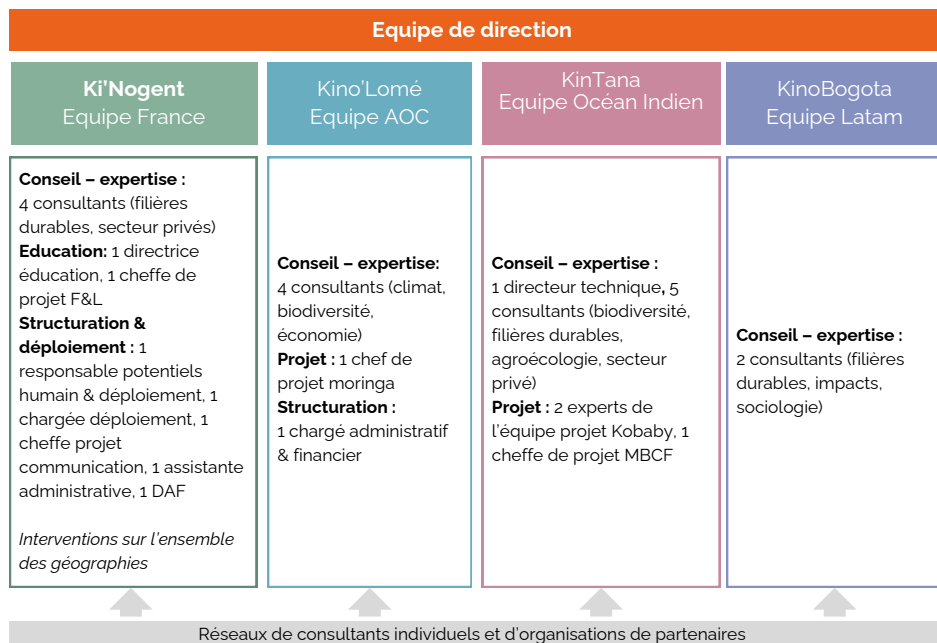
Equipe de direction

Ki'Nogent
Equipe France

Kino'Lomé
Equipe AOC

KinTana
Equipe Océan Indien

KinoBogota
Equipe Latam

**Conseil – expertise :** 4 consultants (filières durables, secteur privés)
**Education:** 1 directrice éducation, 1 cheffe de projet F&L
**Structuration & déploiement :** 1 responsable potentiels humain & déploiement, 1 chargée déploiement, 1 cheffe projet communication, 1 assistante administrative, 1 DAF

*Interventions sur l'ensemble des géographies*

**Conseil – expertise:** 4 consultants (climat, biodiversité, économie)
**Projet :** 1 chef de projet moringa
**Structuration :** 1 chargé administratif & financier

**Conseil – expertise :** 1 directeur technique, 5 consultants (biodiversité, filières durables, agroécologie, secteur privé)
**Projet :** 2 experts de l'équipe projet Kobaby, 1 cheffe de projet MBCF

**Conseil – expertise :** 2 consultants (filières durables, impacts, sociologie)

Réseaux de consultants individuels et d'organisations de partenaires